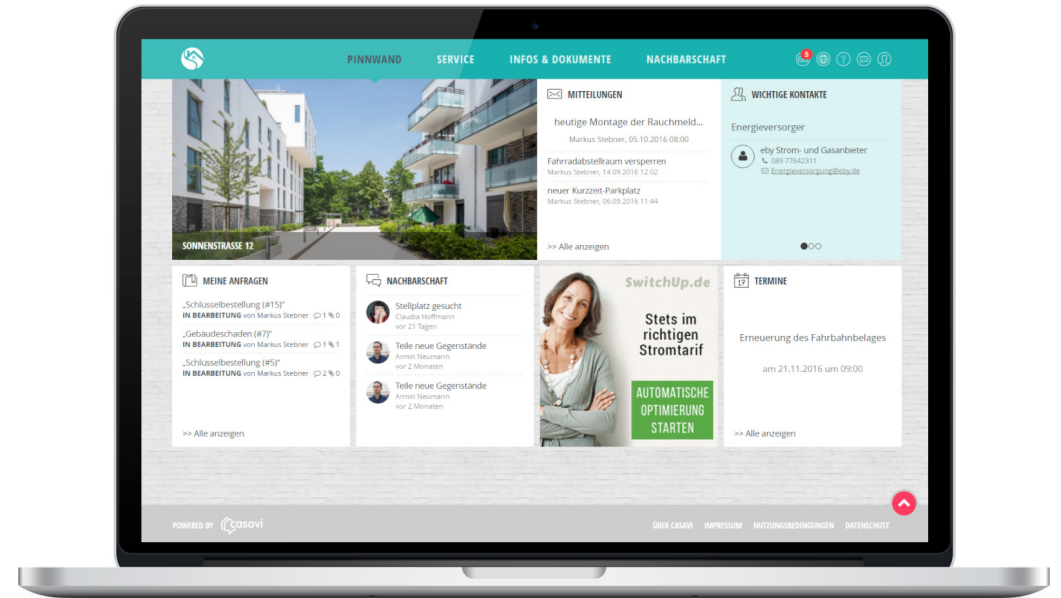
PINNWAND SERVICE INFOS & DOKUMENTE NACHBARSCHAFT

5

SONNENSTRASSE 12

MITTEILUNGEN

heutige Montage der Rauchmeld...
Markus Stebner, 05.10.2016 08:00

Fahrradabstellraum versperren
Markus Stebner, 14.09.2016 12:02

neuer Kurzzeit-Parkplatz
Markus Stebner, 06.09.2016 11:44

>> Alle anzeigen

WICHTIGE KONTAKTE

Energieversorger

eby Strom- und Gasanbieter
089 77642311
Energieversorgung@eby.de

MEINE ANFRAGEN

„Schlüsselbestellung (#15)"
IN BEARBEITUNG von Markus Stebner 1 0

„Gebäudeschaden (#7)"
IN BEARBEITUNG von Markus Stebner 1 1

„Schlüsselbestellung (#5)"
IN BEARBEITUNG von Markus Stebner 2 0

>> Alle anzeigen

NACHBARSCHAFT

Stellplatz gesucht
Claudia Hoffmann
vor 21 Tagen

Teile neue Gegenstände
Armin Neumann
vor 2 Monaten

Teile neue Gegenstände
Armin Neumann
vor 2 Monaten

SwitchUp.de

Stets im richtigen Stromtarif

AUTOMATISCHE OPTIMIERUNG STARTEN

17 TERMINE

Erneuerung des Fahrbahnbelages

am 21.11.2016 um 09:00

>> Alle anzeigen

POWERED BY casavi

ÜBER CASAVI IMPRESSUM NUTZUNGSBEDINGUNGEN DATENSCHUTZ